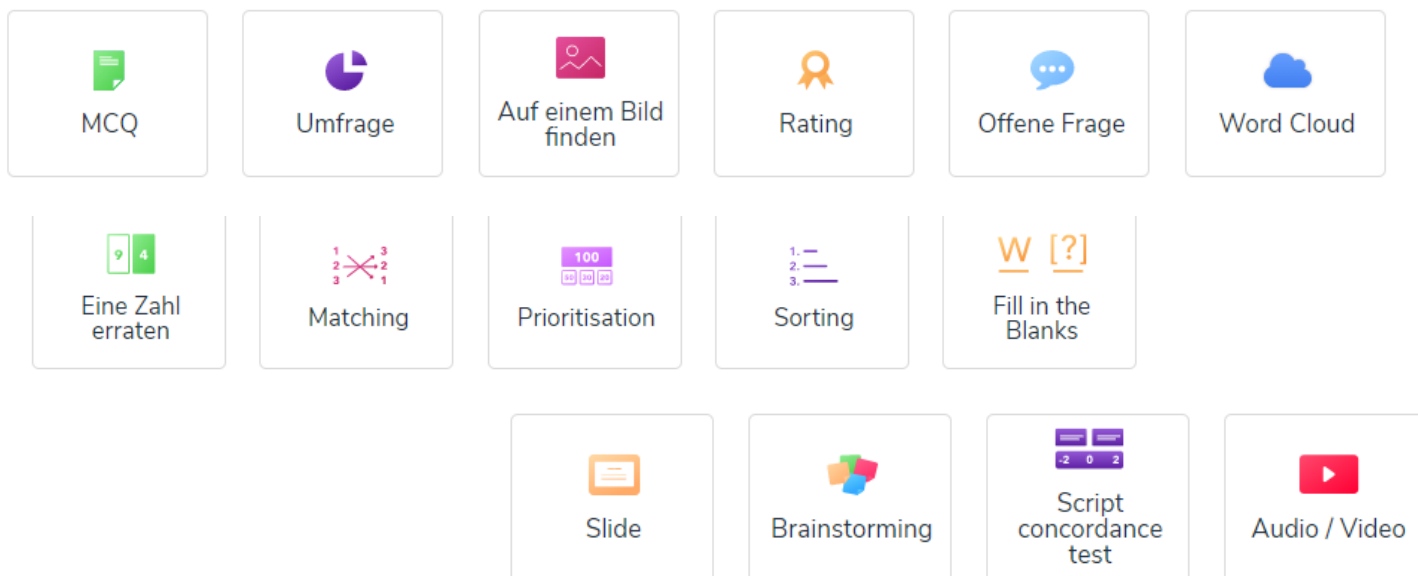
MCQ

Umfrage

Auf einem Bild finden

Rating

Offene Frage

Word Cloud

9 4

Eine Zahl erraten

1 2 3 3 2 1

Matching

100 50 20 20

Prioritisation

1. 2. 3.

Sorting

W [?]

Fill in the Blanks

Slide

Brainstorming

-2 0 2

Script concordance test

Audio / Video